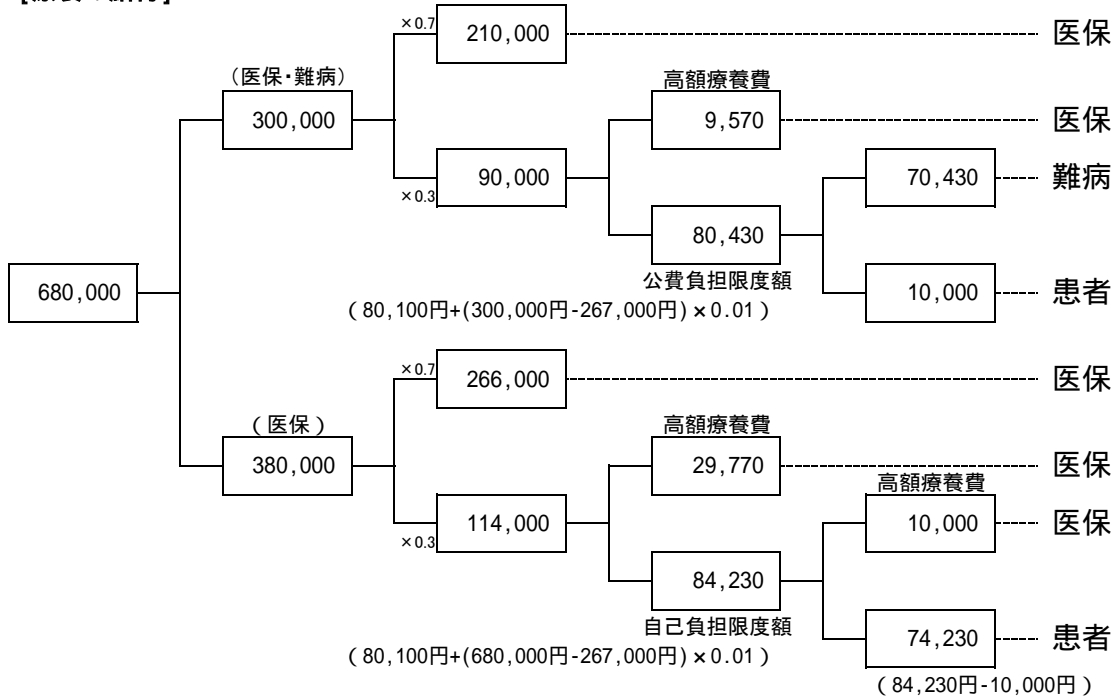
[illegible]

×0.7 210,000 医保

（医保･難病）
300,000

高額療養費
9,570 医保

×0.3 90,000

70,430 難病

80,430
公費負担限度額

680,000

10,000 患者

( 80,100円+(300,000円-267,000円) × 0.01 )

×0.7 266,000 医保

( 医保 )
380,000

高額療養費
29,770 医保

高額療養費
×0.3 114,000
10,000 医保

84,230
自己負担限度額

74,230 患者

( 80,100円+(680,000円-267,000円) × 0.01 )

( 84,230円-10,000円 )